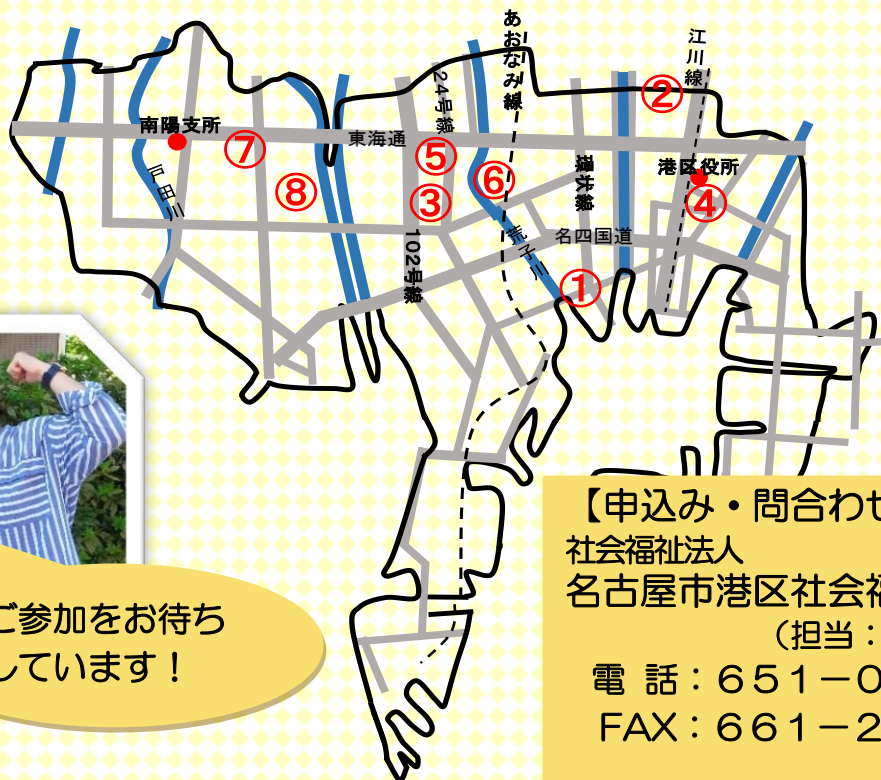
あおなみ線

江川線

②

24号線

南陽支所

⑦

東海通

⑤

⑧

⑥

③

築状線

港区役所

④

戸田川

荒子川

名四国道

102号線

①

ご参加をお待ち
しています！

【申込み・問合わせ
社会福祉法人
名古屋市港区社会福
（担当：
電 話：６５１－０
FAX：６６１－２